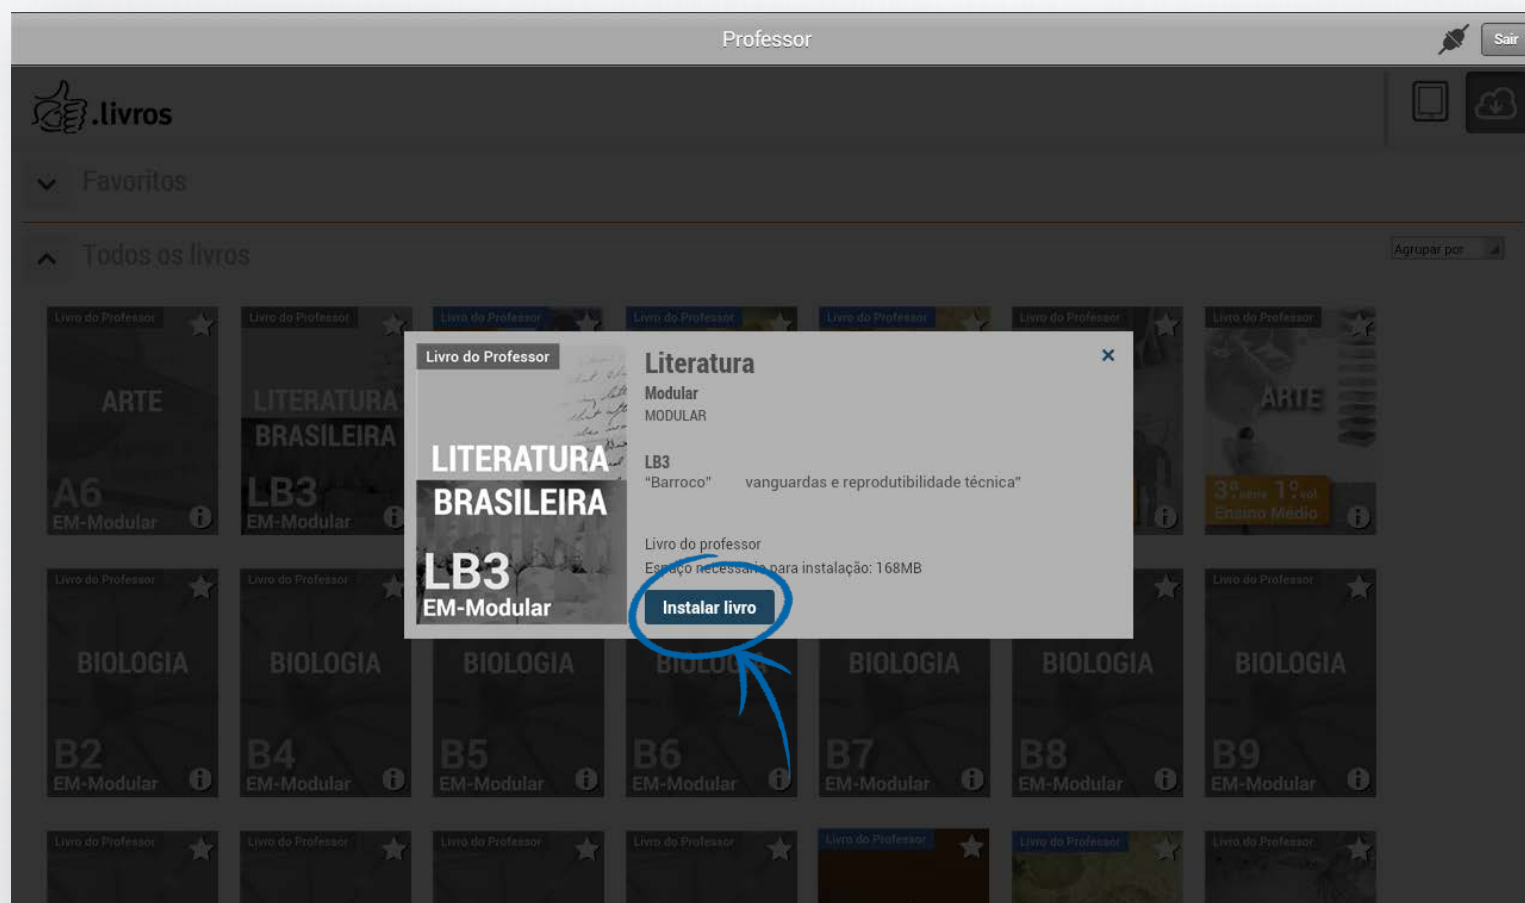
Professor

Sair

.livros

Favoritos

Todos os livros

Agrupar por

Livro do Professor
ARTE
A6
EM-Modular

Livro do Professor
LITERATURA
BRASILEIRA
LB3
EM-Modular

Livro do Professor

Livro do Professor

Livro do Professor

Livro do Professor

Livro do Professor
ARTE
3ª série 1º vol
Ensino Médio

Livro do Professor
LITERATURA
BRASILEIRA
LB3
EM-Modular

Literatura
Modular
MODULAR

LB3
"Barroco" vanguardas e reprodutibilidade técnica"

Livro do professor
Espaço necessário para instalação: 168MB

Instalar livro

Livro do Professor
BIOLOGIA
B2
EM-Modular

Livro do Professor
BIOLOGIA
B4
EM-Modular

BIOLOGIA
B5
EM-Modular

BIOLOGIA
B6
EM-Modular

BIOLOGIA
B7
EM-Modular

BIOLOGIA
B8
EM-Modular

Livro do Professor
BIOLOGIA
B9
EM-Modular

Livro do Professor

Livro do Professor

Livro do Professor

Livro do Professor

Livro do Professor

Livro do Professor

Livro do Professor